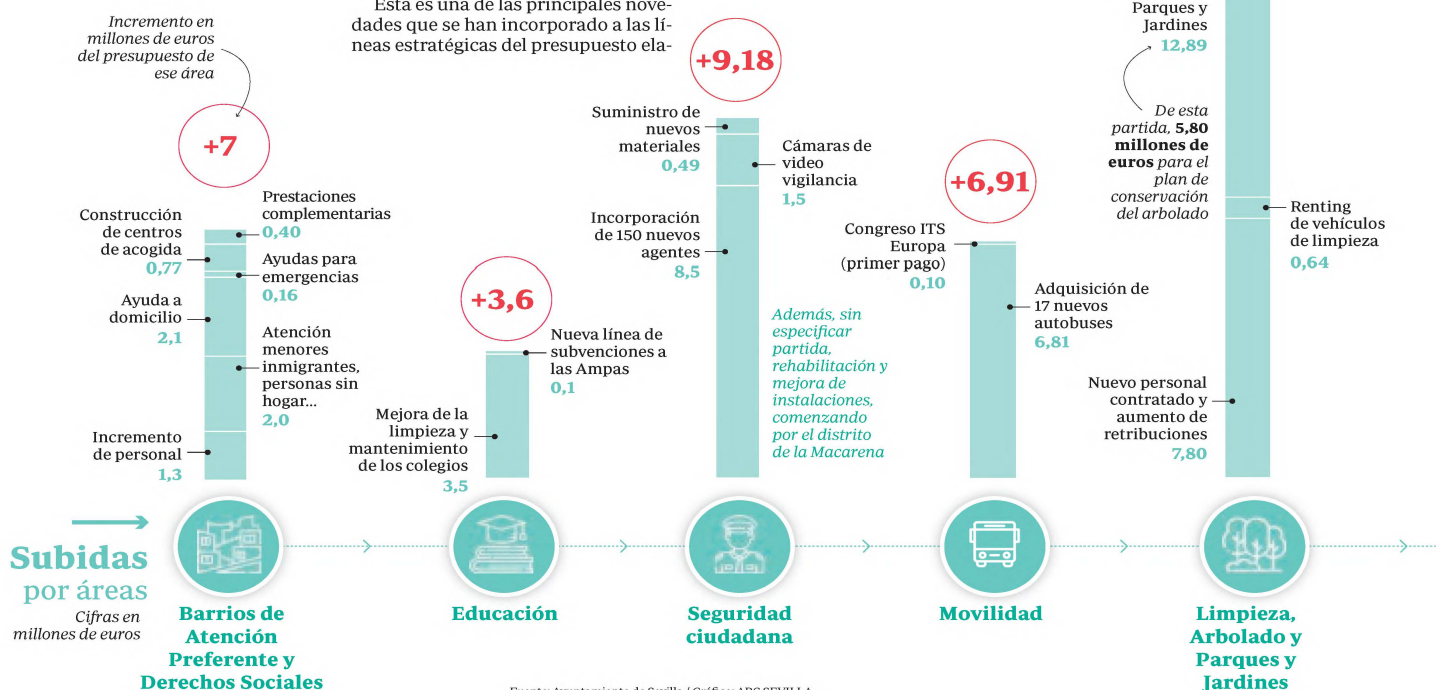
Incremento en millones de euros del presupuesto de ese área

Esta es una de las principales novedades que se han incorporado a las líneas estratégicas del presupuesto ela-

+7

Construcción de centros de acogida
0,77

Prestaciones complementarias
0,40

Ayudas para emergencias
0,16

Ayuda a domicilio
2,1

Atención menores inmigrantes, personas sin hogar...
2,0

Incremento de personal
1,3

+3,6

Nueva línea de subvenciones a las Ampas
0,1

Mejora de la limpieza y mantenimiento de los colegios
3,5

+9,18

Suministro de nuevos materiales
0,49

Cámaras de video vigilancia
1,5

Incorporación de 150 nuevos agentes
8,5

Además, sin especificar partida, rehabilitación y mejora de instalaciones, comenzando por el distrito de la Macarena

+6,91

Congreso ITS Europa (primer pago)
0,10

Adquisición de 17 nuevos autobuses
6,81

Parques y Jardines
12,89

De esta partida, 5,80 millones de euros para el plan de conservación del arbolado

Renting de vehículos de limpieza
0,64

Nuevo personal contratado y aumento de retribuciones
7,80

Subidas por áreas
Cifras en millones de euros

Barrios de Atención Preferente y Derechos Sociales

Educación

Seguridad ciudadana

Movilidad

Limpieza, Arbolado y Parques y Jardines

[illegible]